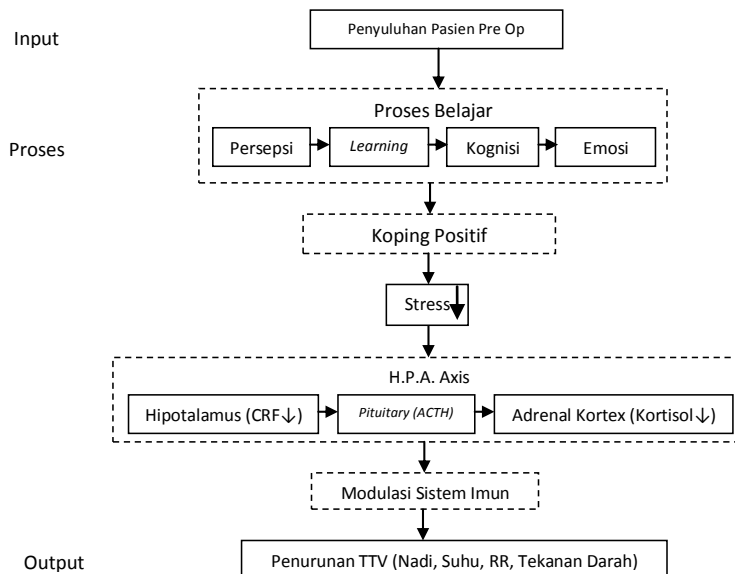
Input

Penyuluhan Pasien Pre Op

Proses

Proses Belajar

Persepsi

Learning

Kognisi

Emosi

Koping Positif

Stress

H.P.A. Axis

Hipotalamus (CRF↓)

Pituitary (ACTH)

Adrenal Kortex (Kortisol↓)

Modulasi Sistem Imun

Output

Penurunan TTV (Nadi, Suhu, RR, Tekanan Darah)